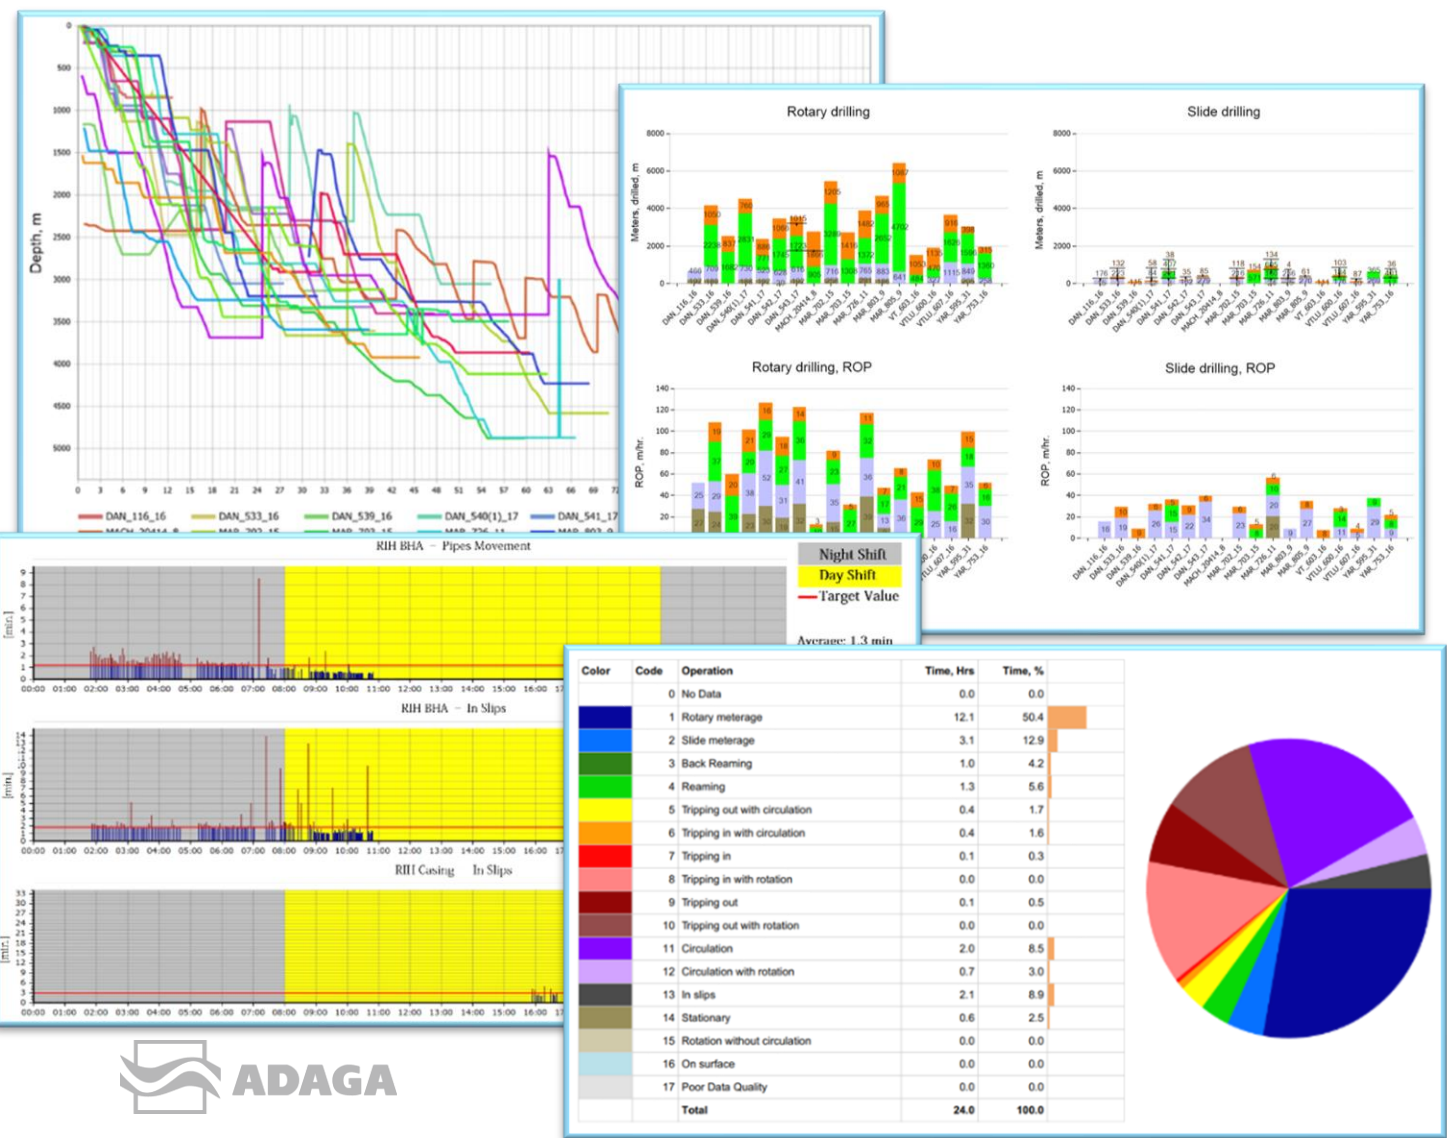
Depth, m

0
500
1000
1500
2000
2500
3000
3500
4000
4500
5000

0 3 6 9 12 15 18 21 24 27 30 33 36 39 42 45 48 51 54 57 60 63 66 69 72

DAN_116_16
DAN_533_16
DAN_539_16
DAN_540(1)_17
DAN_541_17
MACH_30414_8
MAR_702_15
MAR_703_15
MAR_726_11
MAR_803_9

Rotary drilling

Meters, drilled, m

8000
6000
4000
2000
0

DAN_116_16
DAN_533_16
DAN_539_16
DAN_540(1)_17
DAN_541_17
DAN_542_17
DAN_543_17
MACH_30414_8
MAR_702_15
MAR_703_15
MAR_726_11
MAR_803_9
MAR_805_9
VT_603_16
VTLU_600_16
VTLU_607_16
YAR_995_31
YAR_753_16

Slide drilling

Meters, drilled, m

8000
6000
4000
2000
0

DAN_116_16
DAN_533_16
DAN_539_16
DAN_540(1)_17
DAN_541_17
DAN_542_17
DAN_543_17
MACH_30414_8
MAR_702_15
MAR_703_15
MAR_726_11
MAR_803_9
MAR_805_9
VT_603_16
VTLU_600_16
VTLU_607_16
YAR_995_31
YAR_753_16

Rotary drilling, ROP

ROP, m/hr.

140
120
100
80
60
40
20
0

Slide drilling, ROP

ROP, m/hr.

140
120
100
80
60
40
20
0

DAN_116_16
DAN_533_16
DAN_539_16
DAN_540(1)_17
DAN_541_17
DAN_542_17
DAN_543_17
MACH_30414_8
MAR_702_15
MAR_703_15
MAR_726_11
MAR_803_9
MAR_805_9
VT_603_16
VTLU_600_16
VTLU_607_16
YAR_995_31
YAR_753_16

RIH BHA – Pipes Movement

Night Shift
Day Shift
Target Value

Average: 1.3 min

[min.]

00:00 01:00 02:00 03:00 04:00 05:00 06:00 07:00 08:00 09:00 10:00 11:00 12:00 13:00 14:00 15:00 16:00

RIH BHA – In Slips

[min.]

00:00 01:00 02:00 03:00 04:00 05:00 06:00 07:00 08:00 09:00 10:00 11:00 12:00 13:00 14:00 15:00 16:00

RIH Casing – In Slips

[min.]

00:00 01:00 02:00 03:00 04:00 05:00 06:00 07:00 08:00 09:00 10:00 11:00 12:00 13:00 14:00 15:00 16:00

| Color | Code | Operation | Time, Hrs | Time, % |
|---|---|---|---|---|
| | 0 | No Data | 0.0 | 0.0 |
| | 1 | Rotary meterage | 12.1 | 50.4 |
| | 2 | Slide meterage | 3.1 | 12.9 |
| | 3 | Back Reaming | 1.0 | 4.2 |
| | 4 | Reaming | 1.3 | 5.6 |
| | 5 | Tripping out with circulation | 0.4 | 1.7 |
| | 6 | Tripping in with circulation | 0.4 | 1.6 |
| | 7 | Tripping in | 0.1 | 0.3 |
| | 8 | Tripping in with rotation | 0.0 | 0.0 |
| | 9 | Tripping out | 0.1 | 0.5 |
| | 10 | Tripping out with rotation | 0.0 | 0.0 |
| | 11 | Circulation | 2.0 | 8.5 |
| | 12 | Circulation with rotation | 0.7 | 3.0 |
| | 13 | In slips | 2.1 | 8.9 |
| | 14 | Stationary | 0.6 | 2.5 |
| | 15 | Rotation without circulation | 0.0 | 0.0 |
| | 16 | On surface | 0.0 | 0.0 |
| | 17 | Poor Data Quality | 0.0 | 0.0 |
| | | Total | 24.0 | 100.0 |

ADAGA